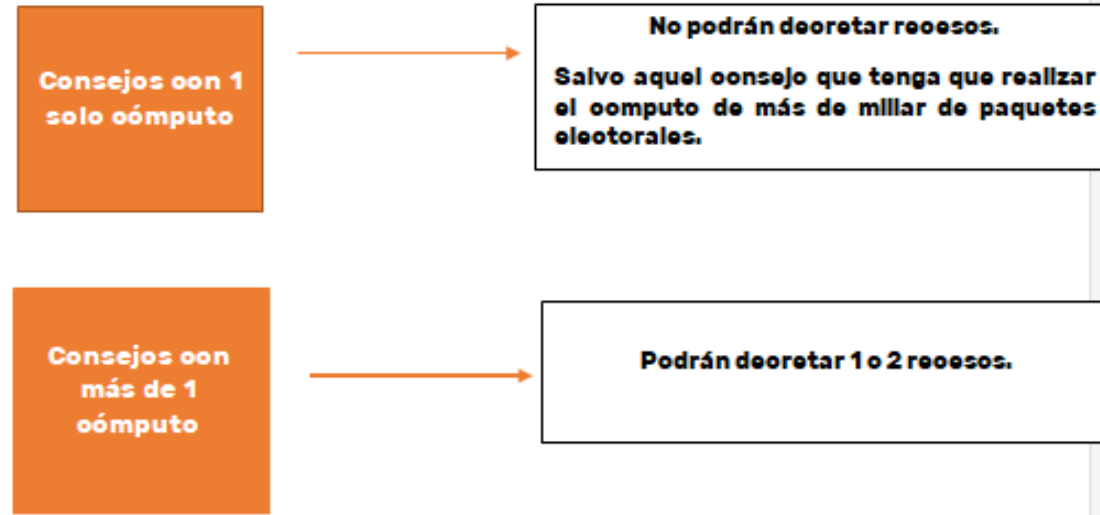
Consejos con 1 solo cómputo

No podrán decretar recesos.

Salvo aquel consejo que tenga que realizar el computo de más de millar de paquetes electorales.

Consejos con más de 1 cómputo

Podrán decretar 1 o 2 recesos.